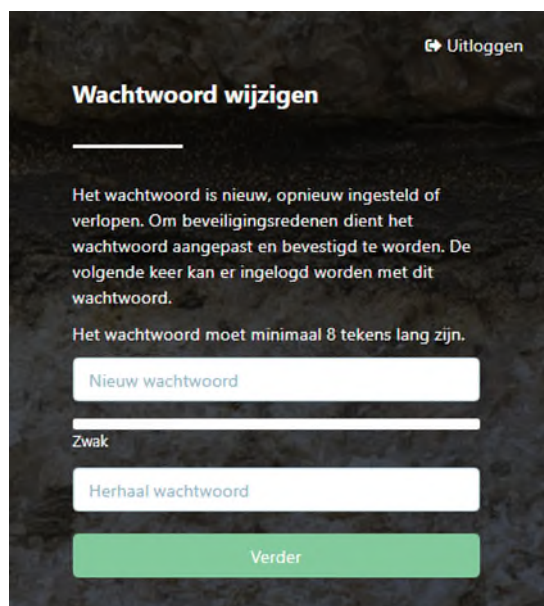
Uitloggen

Wachtwoord wijzigen

Het wachtwoord is nieuw, opnieuw ingesteld of verlopen. Om beveiligingsredenen dient het wachtwoord aangepast en bevestigd te worden. De volgende keer kan er ingelogd worden met dit wachtwoord.

Het wachtwoord moet minimaal 8 tekens lang zijn.

Nieuw wachtwoord

Zwak

Herhaal wachtwoord

Verder